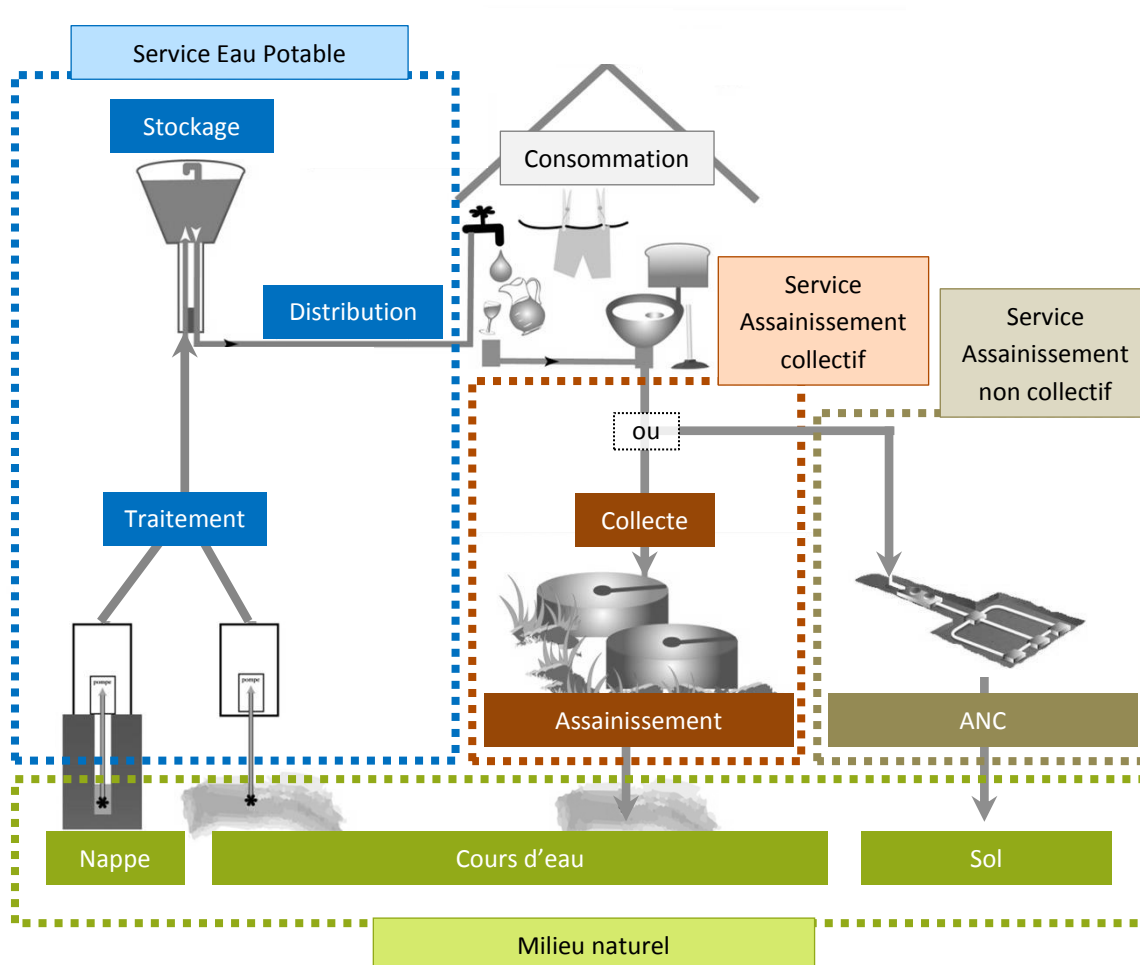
Service Eau Potable

Stockage

Consommation

Distribution

Service Assainissement collectif

Service Assainissement non collectif

ou

Traitement

Collecte

pompe

pompe

Assainissement

ANC

Nappe

Cours d'eau

Sol

Milieu naturel